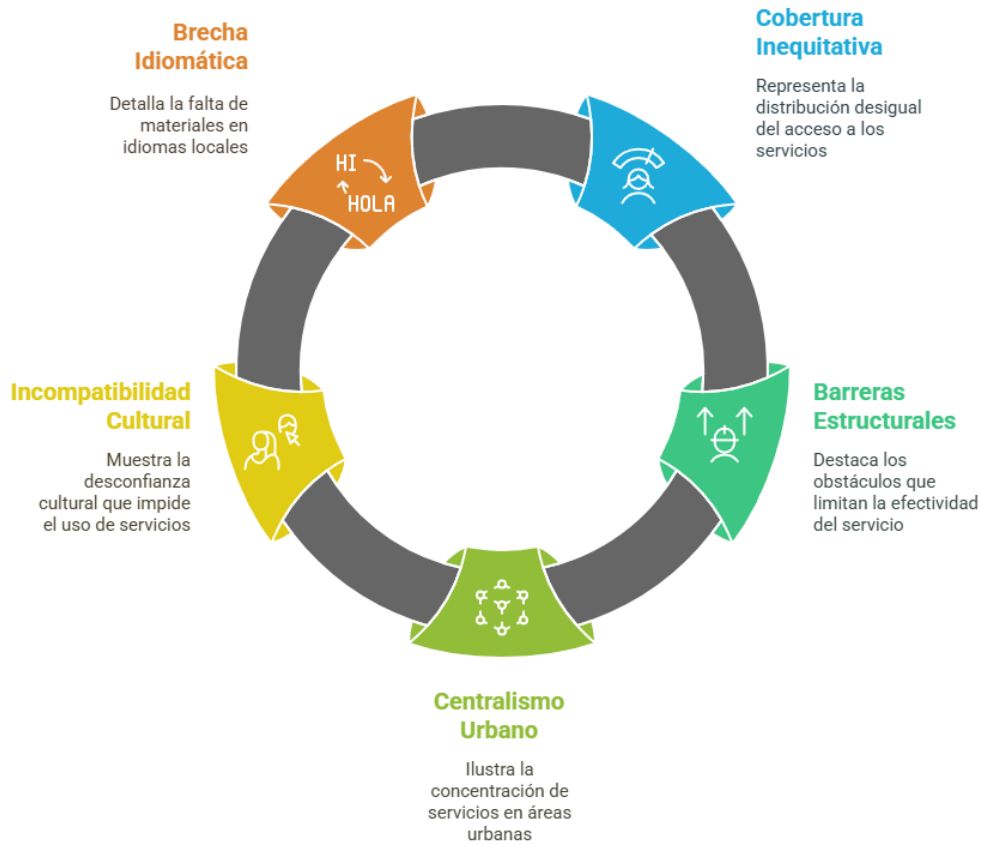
Brecha Idiomática

Detalla la falta de materiales en idiomas locales

HI

HOLA

Cobertura Inequitativa

Representa la distribución desigual del acceso a los servicios

Incompatibilidad Cultural

Muestra la desconfianza cultural que impide el uso de servicios

Barreras Estructurales

Destaca los obstáculos que limitan la efectividad del servicio

Centralismo Urbano

Ilustra la concentración de servicios en áreas urbanas